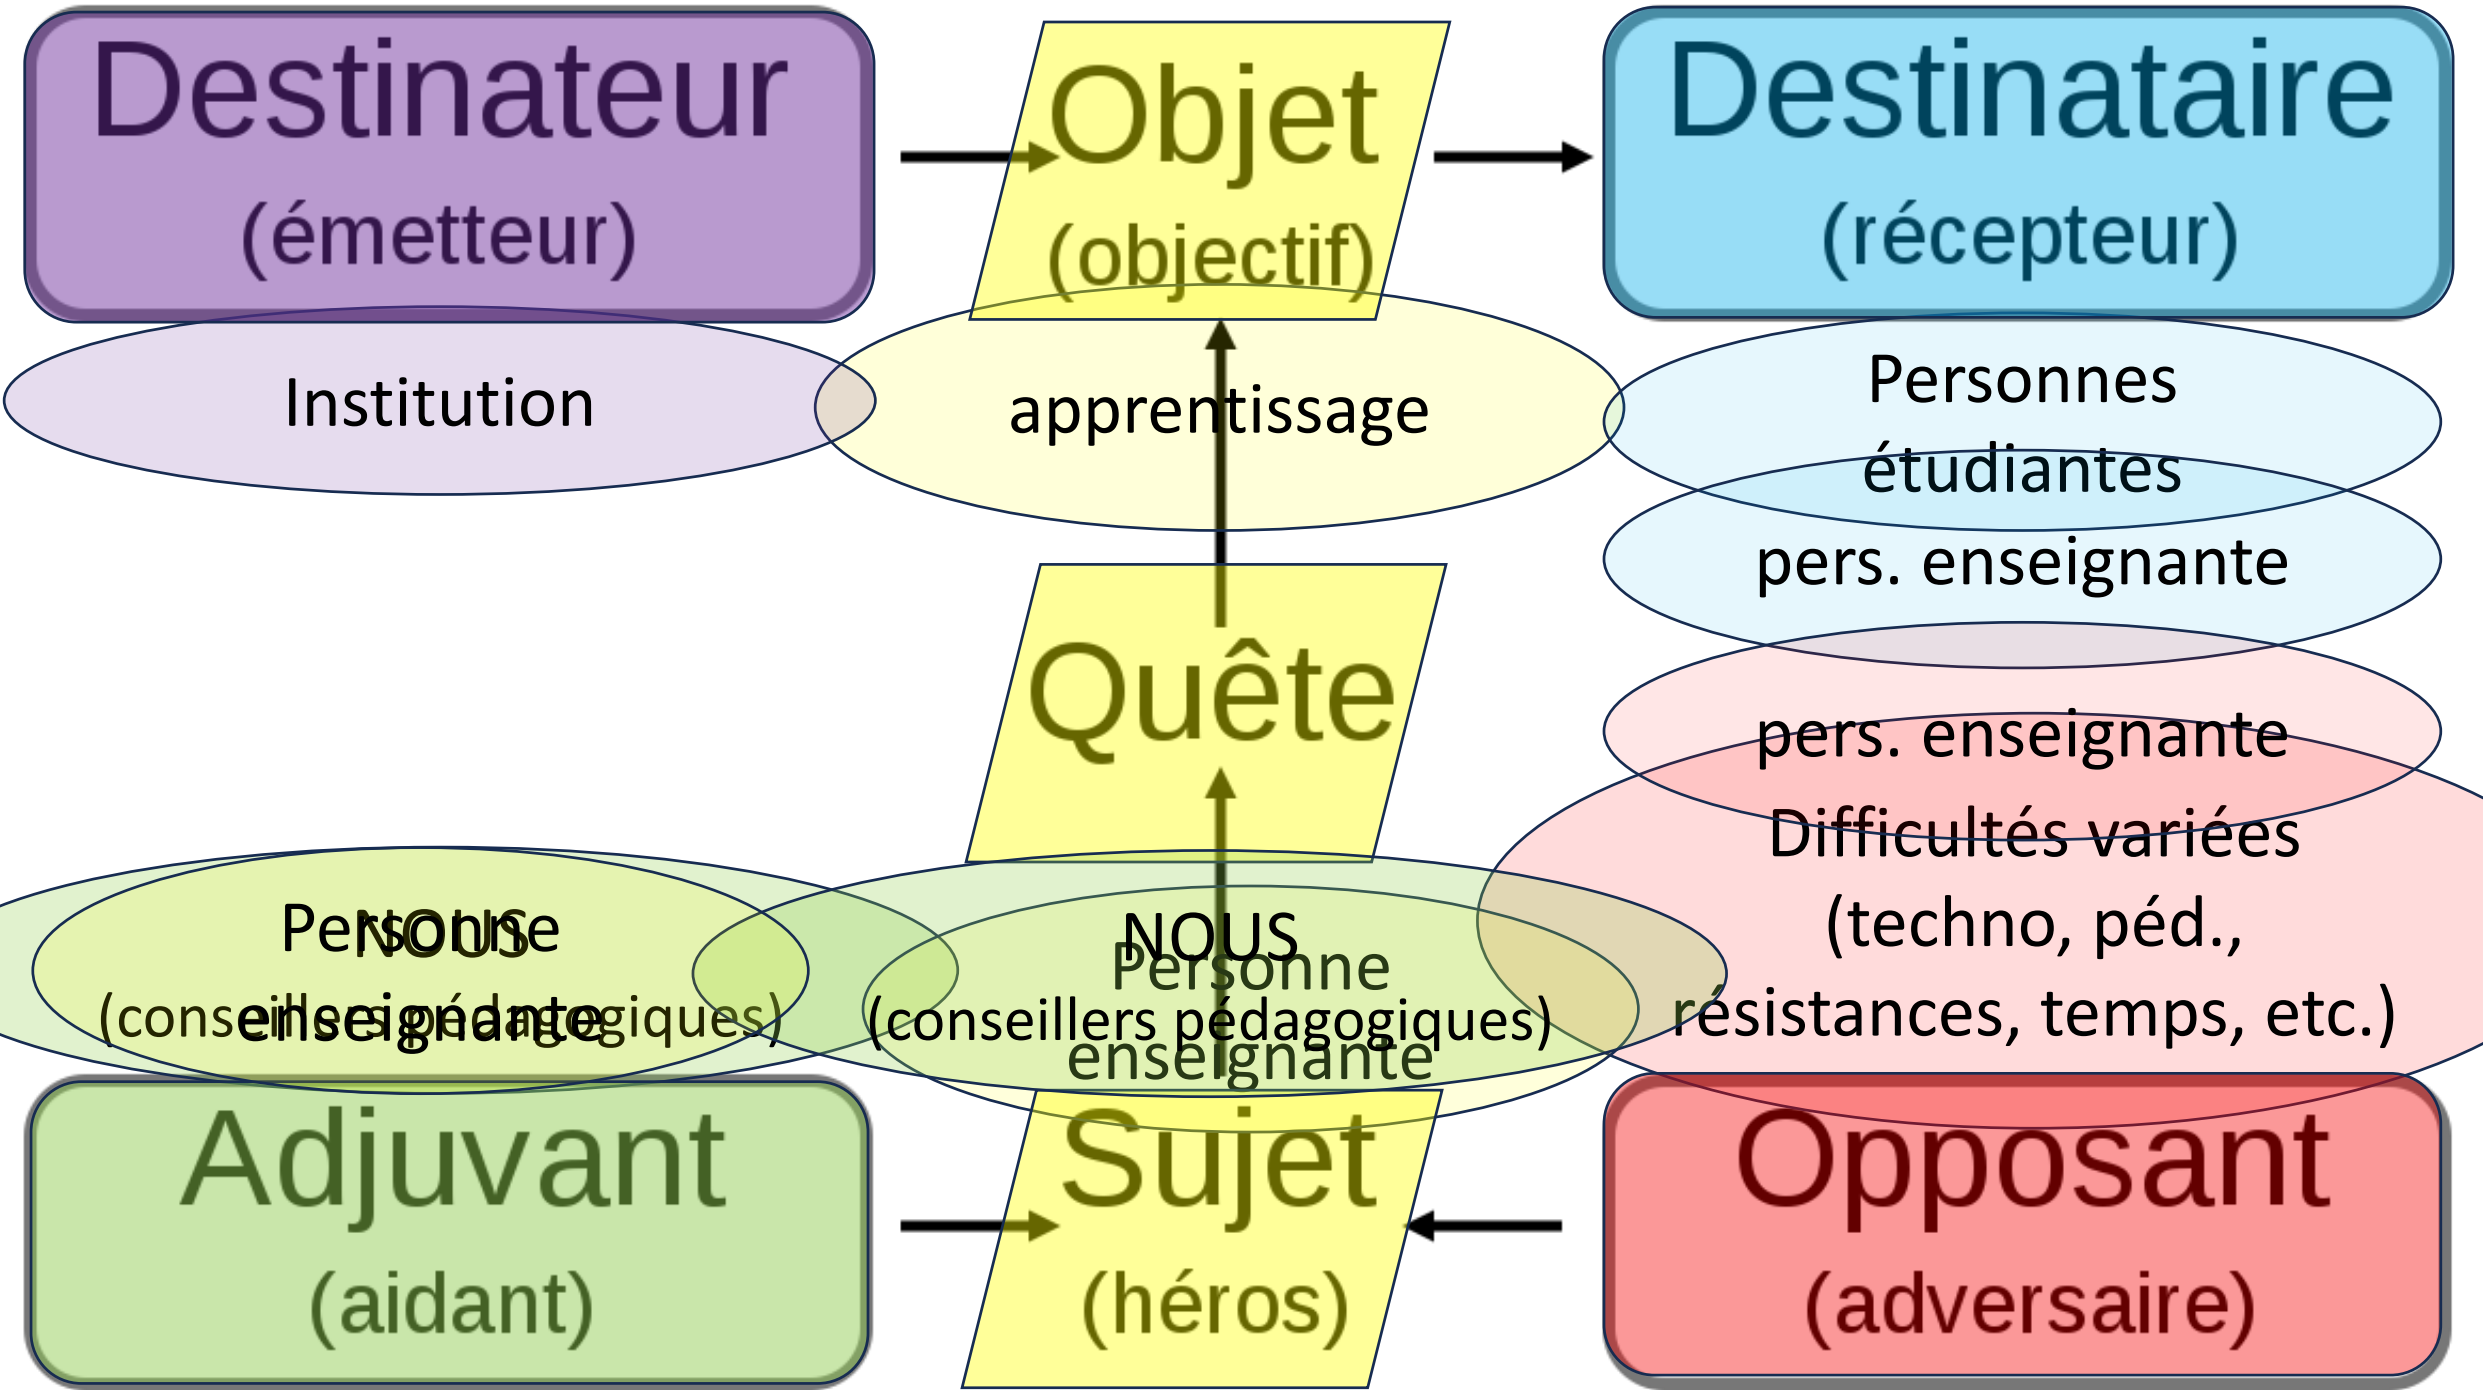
Destinateur
(émetteur)

Objet
(objectif)

Destinataire
(récepteur)

Institution

apprentissage

Personnes étudiantes

pers. enseignante

Quête

pers. enseignante

Difficultés variées (techno, péd., résistances, temps, etc.)

Personne enseignante

NOUS

(conseillers pédagogiques)

NOUS

Personne enseignante

(conseillers pédagogiques)

Adjuvant
(aidant)

Sujet
(héros)

Opposant
(adversaire)